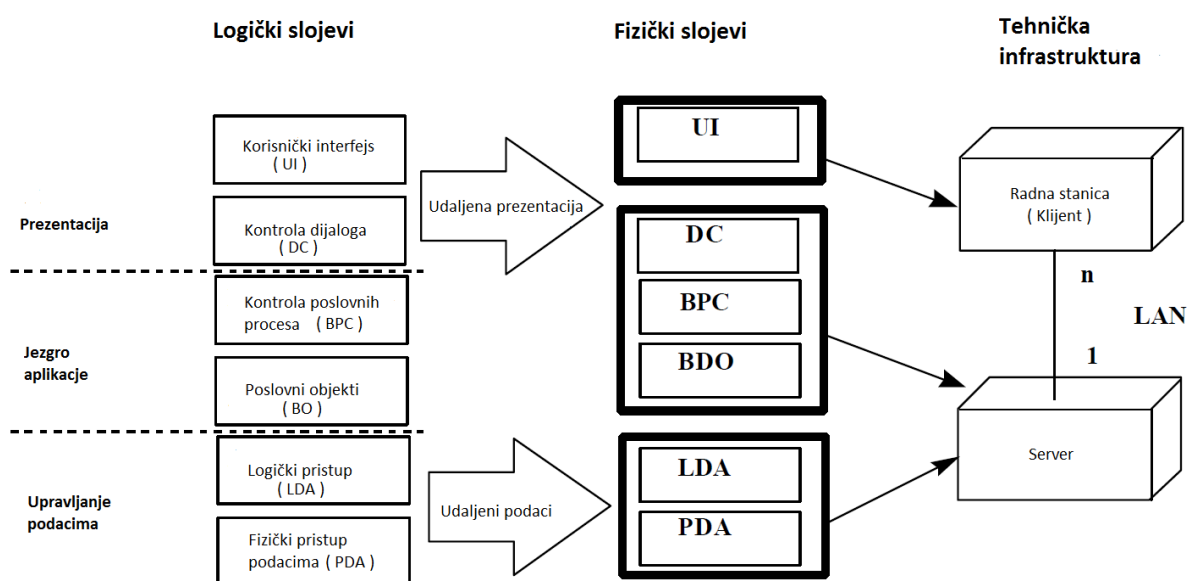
Logički slojevi

Fizički slojevi

Tehnička infrastruktura

Prezentacija

Korisnički interfejs ( UI )

Kontrola dijaloga ( DC )

Udaljena prezentacija

UI

DC

BPC

BDO

Radna stanica ( Klijent )

n

LAN

1

Jezgro aplikacje

Kontrola poslovnih procesa ( BPC )

Poslovni objekti ( BO )

Server

Upravljanje podacima

Logički pristup ( LDA )

Fizički pristup podacima ( PDA )

Udaljeni podaci

LDA

PDA